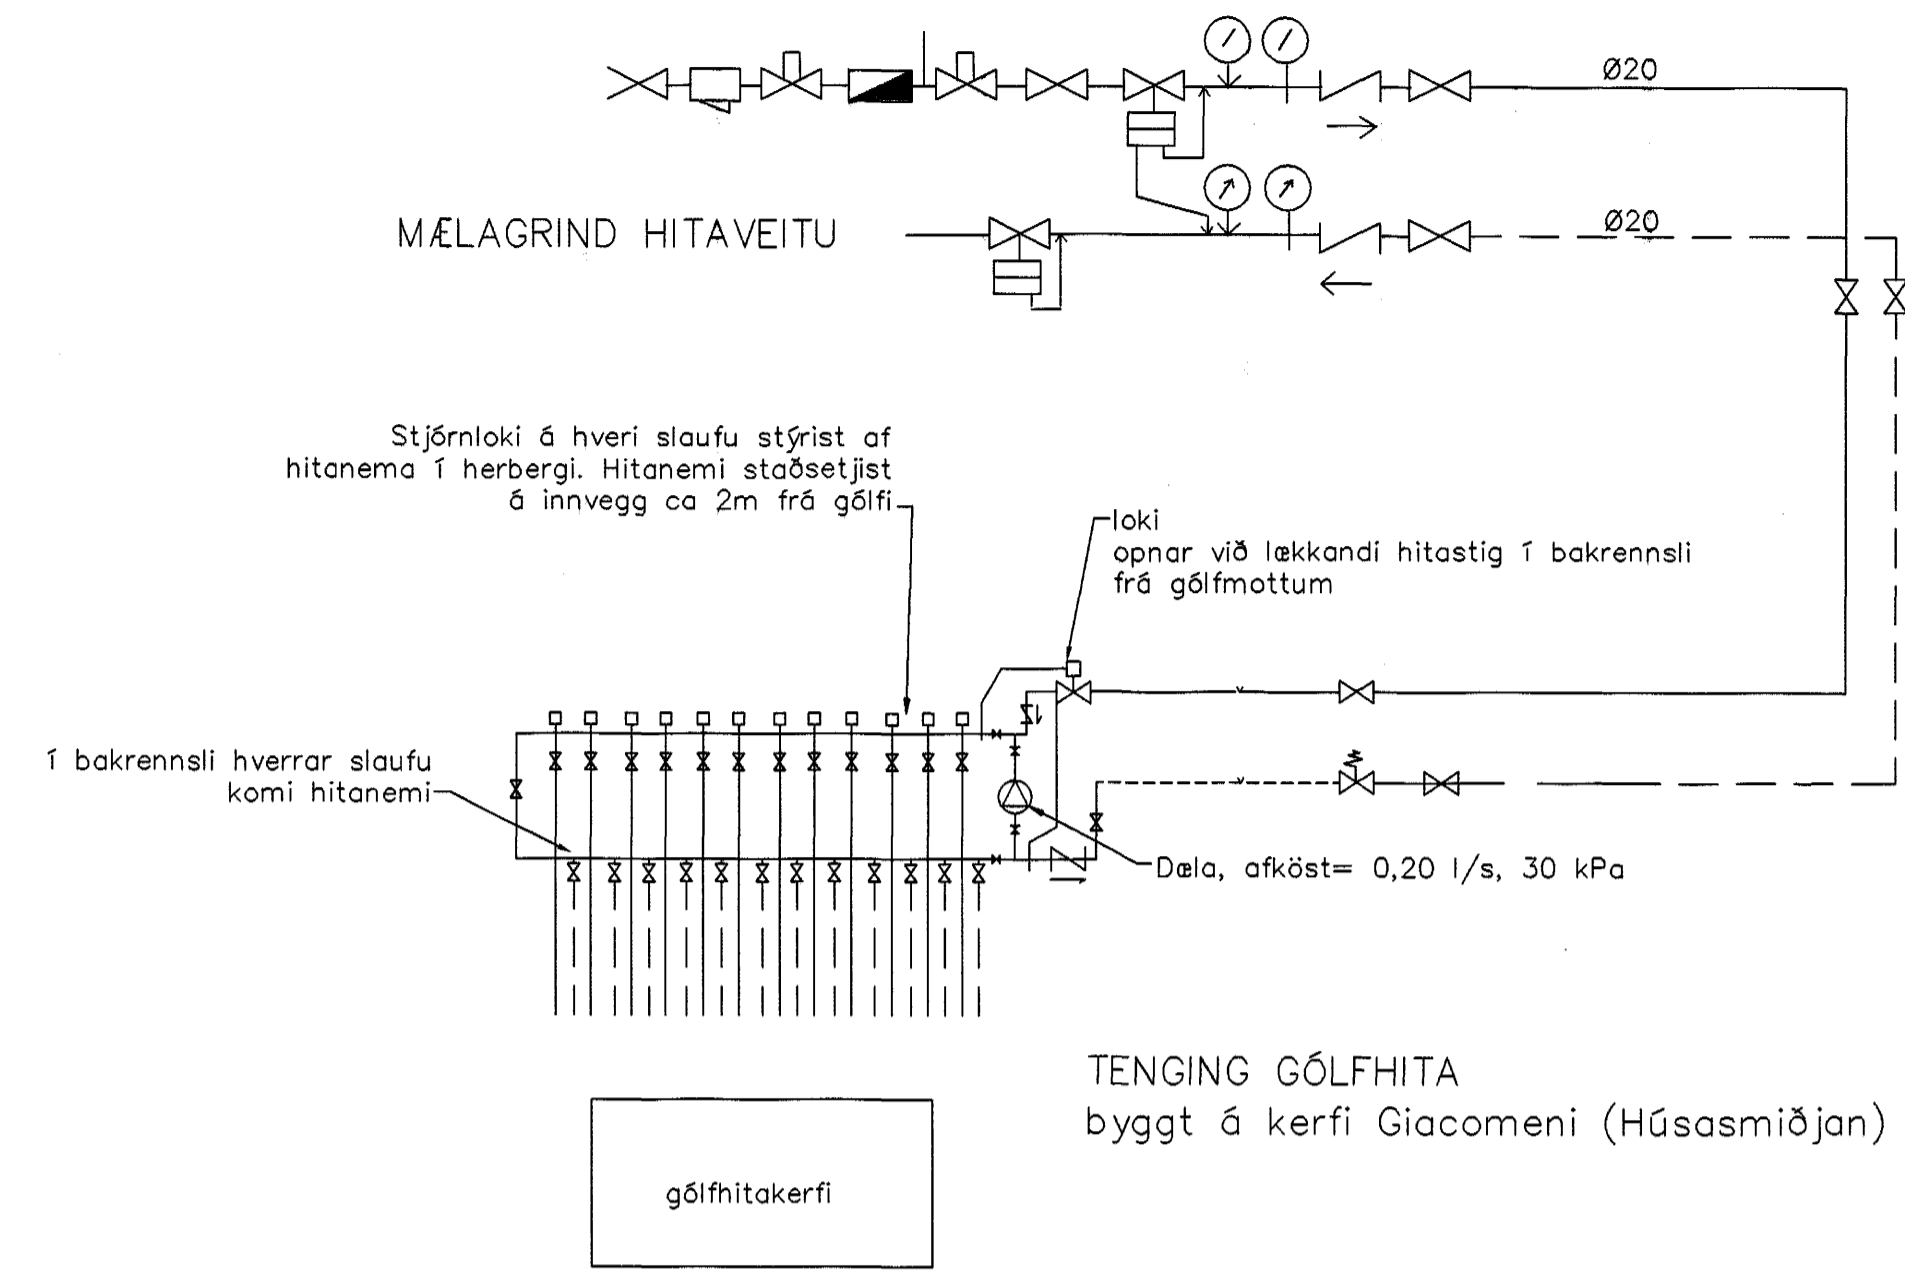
Ø20

Ø20

MÆLAGRIND HITAVEITU

Stjórnloki á hveri slaufu stýrist af hitanema í herbergi. Hitanemi staðsetjist á innvegg ca 2m frá gólfi

loki
opnar við lækkandi hitastig í bakrennsli frá gólfmottum

í bakrennsli hverrar slaufu komi hitanemi

Dæla, afköst= 0,20 l/s, 30 kPa

TENGING GÓLFHITA
byggt á kerfi Giacomeni (Húsasmiðjan)

gólfhitakerfi